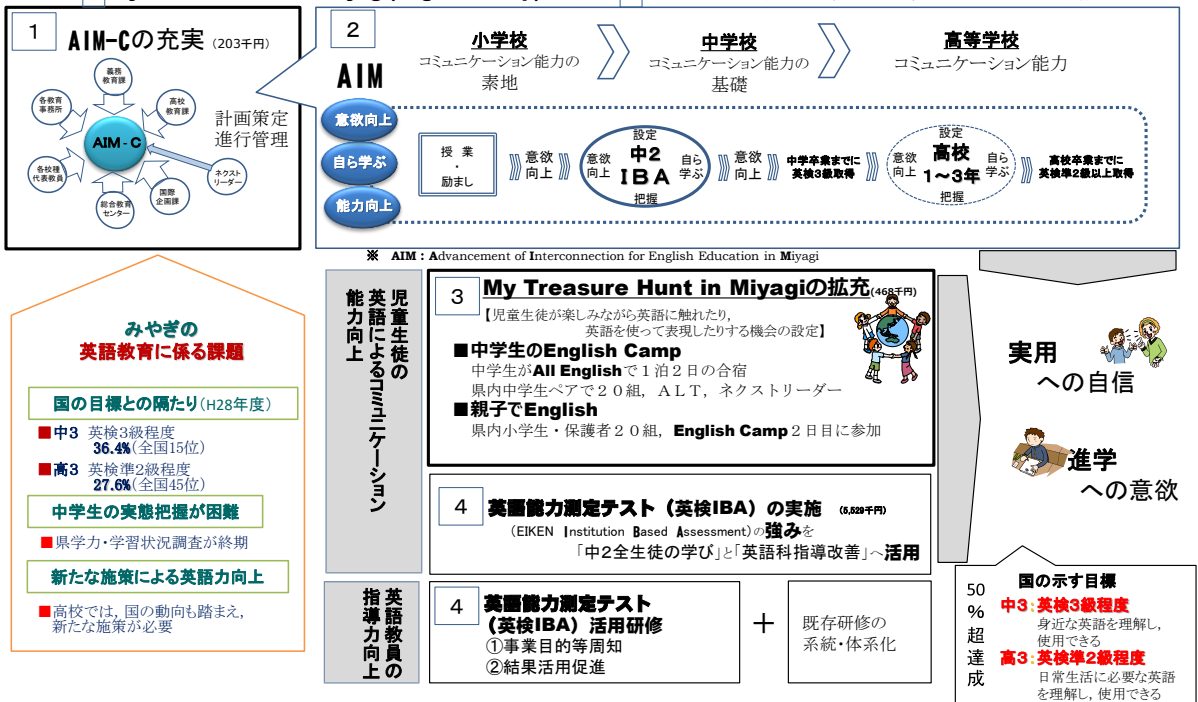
1
AIM-Cの充実（203千円）

義務教育課
高校教育課
各教育事務所
AIM - C
各校種代表教員
ネクストリーダー
国際企画課
総合教育センター

計画策定
進行管理

2
AIM
小学校
コミュニケーション能力の素地
中学校
コミュニケーション能力の基礎
高等学校
コミュニケーション能力

意欲向上
自ら学ぶ
能力向上

授業・励まし
意欲向上
設定
意欲向上
中2
IBA
自ら学ぶ
把握
意欲向上
中学卒業までに英検3級取得
設定
意欲向上
高校
1～3年
自ら学ぶ
把握
高校卒業までに英検準2級以上取得

※ AIM：Advancement of Interconnection for English Education in Miyagi

みやぎの
英語教育に係る課題

国の目標との隔たり（H28年度）
■中3 英検3級程度
36.4%（全国15位）
■高3 英検準2級程度
27.6%（全国45位）

中学生の実態把握が困難
■県学力・学習状況調査が終期

新たな施策による英語力向上
■高校では，国の動向も踏まえ，新たな施策が必要

児童生徒の英語によるコミュニケーション能力向上

3
My Treasure Hunt in Miyagiの拡充（468千円）
【児童生徒が楽しみながら英語に触れたり，英語を使って表現したりする機会の設定】
■中学生のEnglish Camp
中学生がAll Englishで１泊２日の合宿
県内中学生ペアで２０組，ＡＬＴ，ネクストリーダー
■親子でEnglish
県内小学生・保護者２０組，English Camp２日目に参加

4
英語能力測定テスト（英検IBA）の実施（5,529千円）
（EIKEN Institution Based Assessment）の強みを
「中２全生徒の学び」と「英語科指導改善」へ活用

英語教員の指導力向上

4
英語能力測定テスト
（英検IBA）活用研修
①事業目的等周知
②結果活用促進
＋
既存研修の
系統・体系化

実用
への自信

進学
への意欲

国の示す目標
50％超達成
中3：英検3級程度
身近な英語を理解し，使用できる
高3：英検準2級程度
日常生活に必要な英語を理解し，使用できる